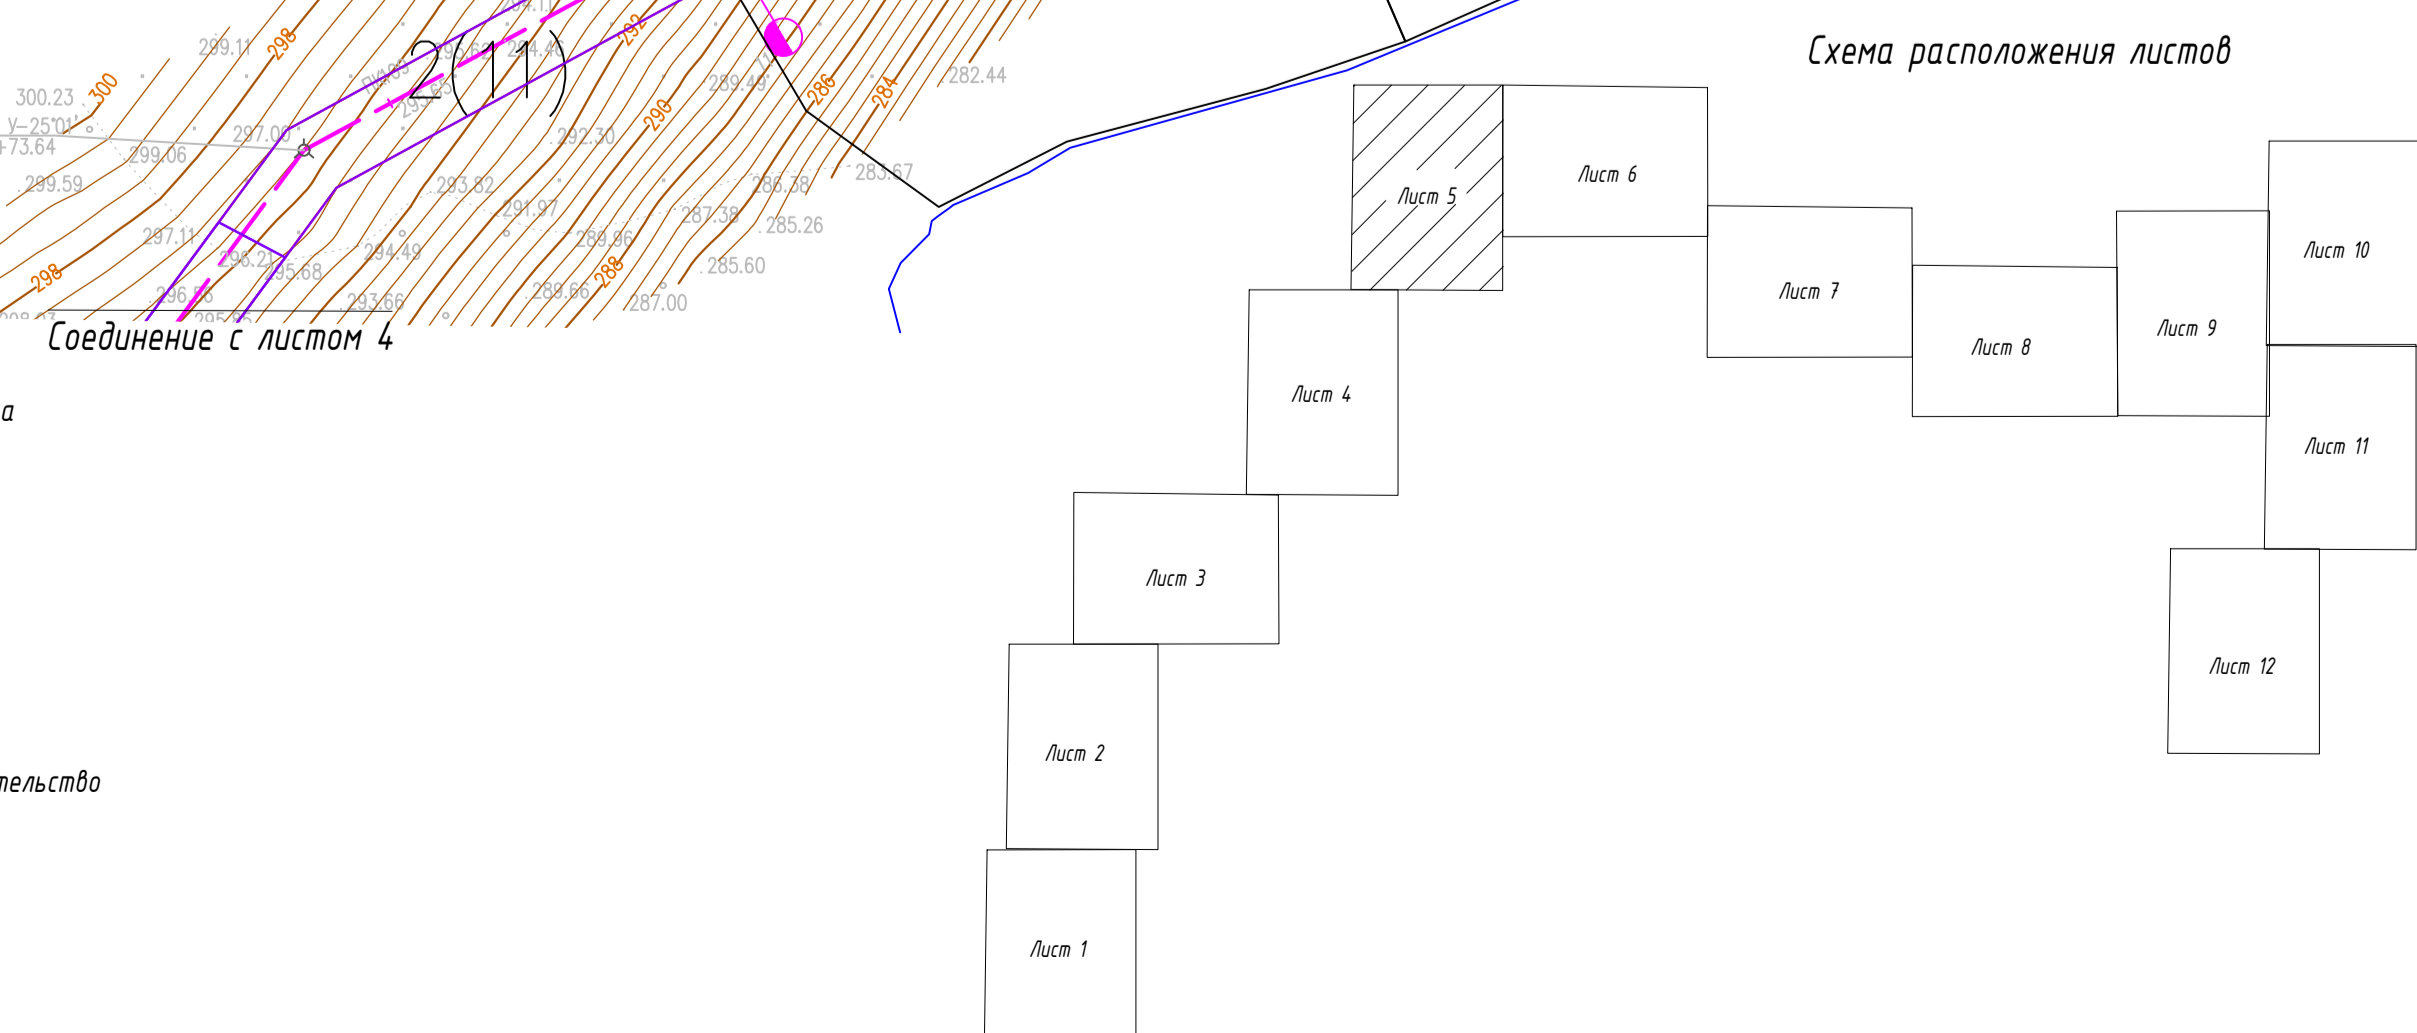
Схема расположения листов

300.23
300
У–25°01'
+73.64
299.11
298
299.06
299.59
297.00
2(11)
294.11
294.46
292
289.49
286
284
282.44
292.30
290
293.82
291.97
287.38
286.38
285.67
285.26
297.11
296.21
295.68
294.49
289.96
288
285.60
296.56
293.66
289.66
287.00
298

Соединение с листом 4

а

тельство

Лист 5
Лист 6
Лист 7
Лист 8
Лист 9
Лист 10
Лист 11
Лист 12
Лист 4
Лист 3
Лист 2
Лист 1